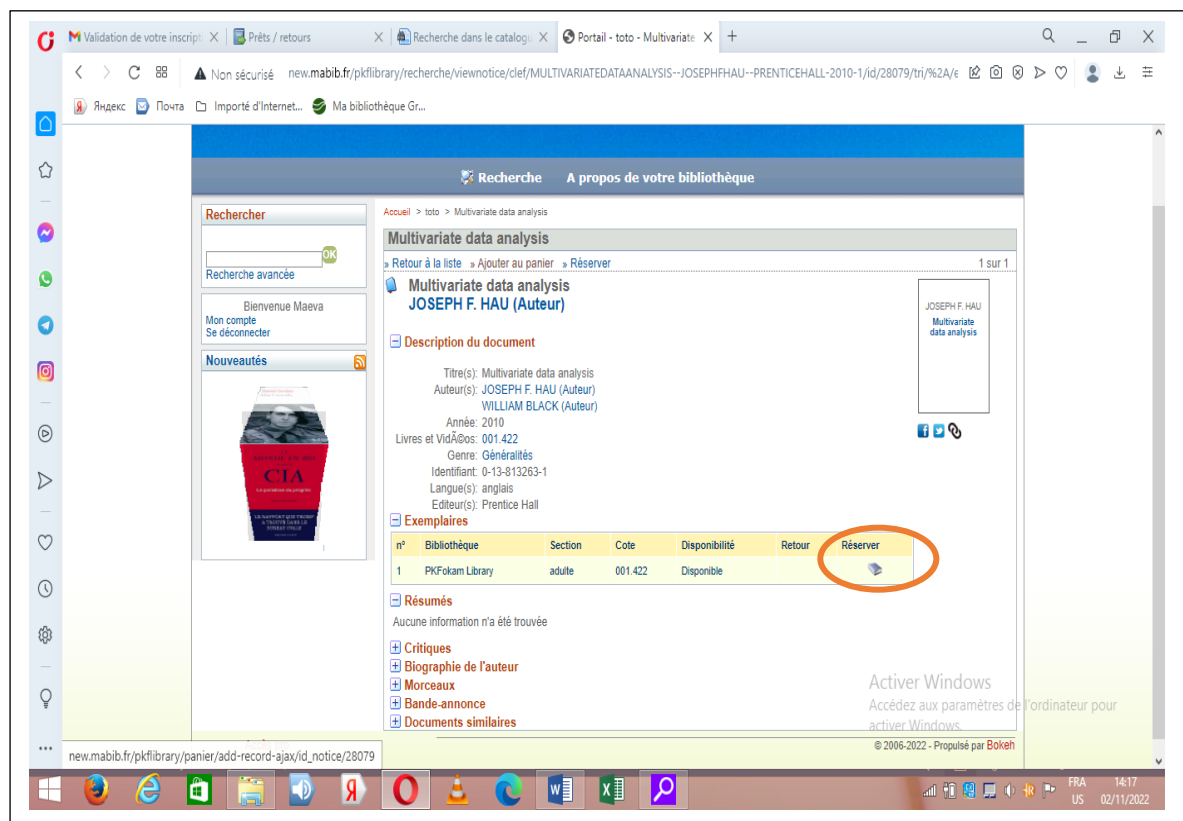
Validation de votre inscript ×
Prêts / retours ×
Recherche dans le catalogu ×
Portail - toto - Multivariate ×
+

Non sécurisé new.mabib.fr/pkflibrary/recherche/viewnotice/clef/MULTIVARIATEDATAANALYSIS--JOSEPHFHAU--PRENTICEHALL-2010-1/id/28079/tri/%2A/e

Яндекс Почта Importé d'Internet... Ma bibliothèque Gr...

Recherche A propos de votre bibliothèque

Rechercher
OK
Recherche avancée

Bienvenue Maeva
Mon compte
Se déconnecter

Nouveautés

CIA

Accueil > toto > Multivariate data analysis

Multivariate data analysis

» Retour à la liste » Ajouter au panier » Réserver 1 sur 1

Multivariate data analysis
JOSEPH F. HAU (Auteur)

JOSEPH F. HAU
Multivariate data analysis

Description du document

Titre(s): Multivariate data analysis
Auteur(s): JOSEPH F. HAU (Auteur)
WILLIAM BLACK (Auteur)
Année: 2010
Livres et VidÃ©os: 001.422
Genre: Généralités
Identifiant: 0-13-813263-1
Langue(s): anglais
Editeur(s): Prentice Hall

Exemplaires

| n° | Bibliothèque | Section | Cote | Disponibilité | Retour | Réserver |
|---|---|---|---|---|---|---|
| 1 | PKFokam Library | adulte | 001.422 | Disponible | | |

Résumés
Aucune information n'a été trouvée

Critiques
Biographie de l'auteur
Morceaux
Bande-annonce
Documents similaires

Activer Windows
Accédez aux paramètres de l'ordinateur pour activer Windows.

© 2006-2022 - Propulsé par Bokeh

new.mabib.fr/pkflibrary/panier/add-record-ajax/id_notice/28079

FRA US 14:17 02/11/2022